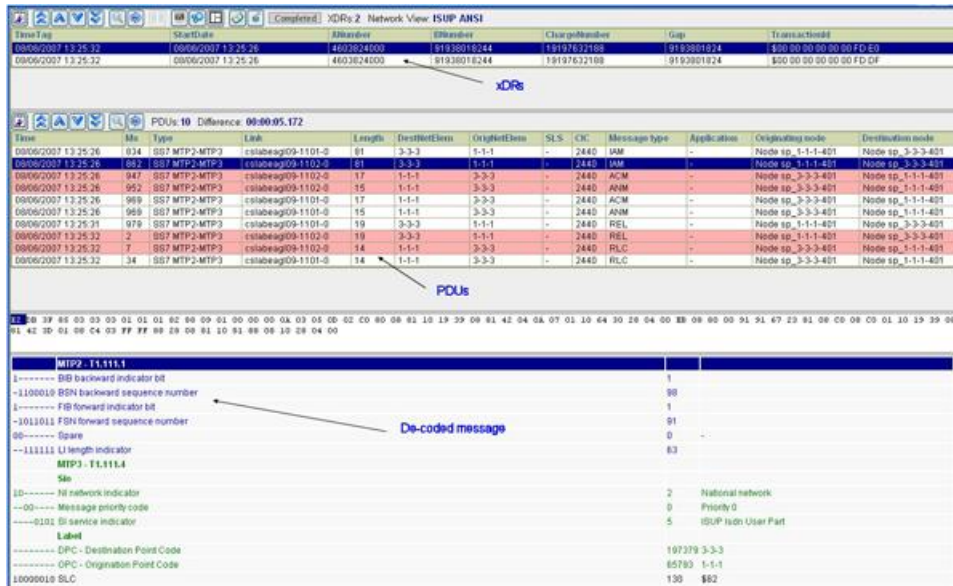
Completed XDRs:2 Network View: ISUP ANSI

| TimeTag | StartDate | ANumber | BNumber | ChargeNumber | Gap | TransactionId |
|---|---|---|---|---|---|---|
| 08/06/2007 13:25:32 | 08/06/2007 13:25:26 | 4603824000 | 91938018244 | 19197632188 | 9193801824 | $00 00 00 00 00 00 FD E0 |
| 08/06/2007 13:25:32 | 08/06/2007 13:25:26 | 4603824000 | 91938018244 | 19197632188 | 9193801824 | $00 00 00 00 00 00 FD DF |

xDRs

PDUs: 10 Difference: 00:00:05.172

| Time | No. | Type | Link | Length | DestNetElem | OrigNetElem | SLS | CIC | Message type | Application | Originating node | Destination node |
|---|---|---|---|---|---|---|---|---|---|---|---|---|
| 08/06/2007 13:25:26 | 834 | SS7 MTP2-MTP3 | cslabeagl09-1101-0 | 81 | 3-3-3 | 1-1-1 | - | 2440 | IAM | - | Node sp_1-1-1-401 | Node sp_3-3-3-401 |
| 08/06/2007 13:25:26 | 862 | SS7 MTP2-MTP3 | cslabeagl09-1102-0 | 81 | 3-3-3 | 1-1-1 | - | 2440 | IAM | - | Node sp_1-1-1-401 | Node sp_3-3-3-401 |
| 08/06/2007 13:25:26 | 947 | SS7 MTP2-MTP3 | cslabeagl09-1102-0 | 17 | 1-1-1 | 3-3-3 | - | 2440 | ACM | - | Node sp_3-3-3-401 | Node sp_1-1-1-401 |
| 08/06/2007 13:25:26 | 952 | SS7 MTP2-MTP3 | cslabeagl09-1102-0 | 15 | 1-1-1 | 3-3-3 | - | 2440 | ANM | - | Node sp_3-3-3-401 | Node sp_1-1-1-401 |
| 08/06/2007 13:25:26 | 969 | SS7 MTP2-MTP3 | cslabeagl09-1101-0 | 17 | 1-1-1 | 3-3-3 | - | 2440 | ACM | - | Node sp_3-3-3-401 | Node sp_1-1-1-401 |
| 08/06/2007 13:25:26 | 969 | SS7 MTP2-MTP3 | cslabeagl09-1101-0 | 15 | 1-1-1 | 3-3-3 | - | 2440 | ANM | - | Node sp_3-3-3-401 | Node sp_1-1-1-401 |
| 08/06/2007 13:25:31 | 979 | SS7 MTP2-MTP3 | cslabeagl09-1101-0 | 19 | 3-3-3 | 1-1-1 | - | 2440 | REL | - | Node sp_1-1-1-401 | Node sp_3-3-3-401 |
| 08/06/2007 13:25:32 | 2 | SS7 MTP2-MTP3 | cslabeagl09-1102-0 | 19 | 3-3-3 | 1-1-1 | - | 2440 | REL | - | Node sp_1-1-1-401 | Node sp_3-3-3-401 |
| 08/06/2007 13:25:32 | 7 | SS7 MTP2-MTP3 | cslabeagl09-1102-0 | 14 | 1-1-1 | 3-3-3 | - | 2440 | RLC | - | Node sp_3-3-3-401 | Node sp_1-1-1-401 |
| 08/06/2007 13:25:32 | 34 | SS7 MTP2-MTP3 | cslabeagl09-1101-0 | 14 | 1-1-1 | 3-3-3 | - | 2440 | RLC | - | Node sp_3-3-3-401 | Node sp_1-1-1-401 |

PDUs

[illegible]

MTP2 - T1.111.1
1------- BIB backward indicator bit 1
-1100010 BSN backward sequence number 98
1------- FIB forward indicator bit 1
-1011011 FSN forward sequence number 91
00------ Spare 0
--111111 LI length indicator 63
MTP3 - T1.111.4
Sio
10------ NI network indicator 2 National network
--00---- Message priority code 0 Priority 0
----0101 SI service indicator 5 ISUP Isdn User Part
Label
-------- DPC - Destination Point Code 197379 3-3-3
-------- OPC - Origination Point Code 65793 1-1-1
10000010 SLC 130 $82

De-coded message